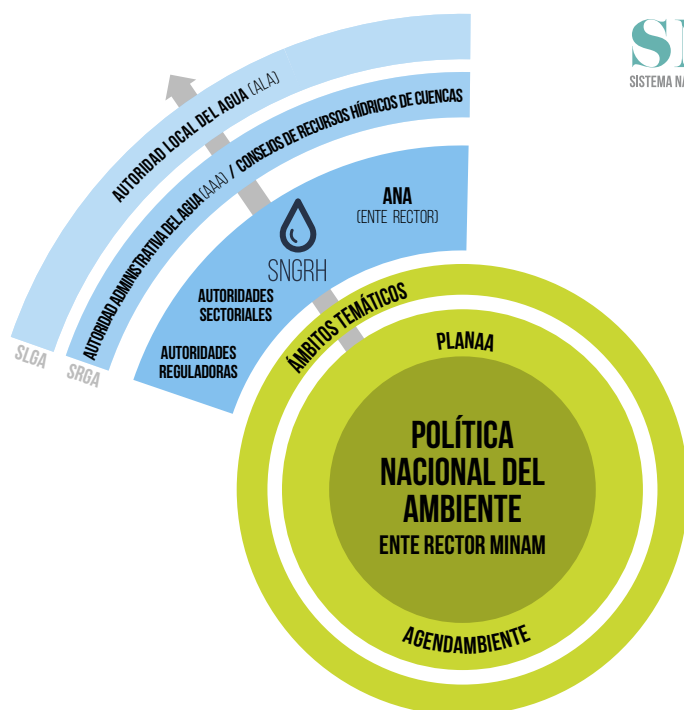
SI
SISTEMA N

AUTORIDAD LOCAL DEL AGUA (ALA)

AUTORIDAD ADMINISTRATIVA DEL AGUA (AAA) / CONSEJOS DE RECURSOS HÍDRICOS DE CUENCAS

ANA
(ENTE RECTOR)

SNGRH

AUTORIDADES SECTORIALES

AUTORIDADES REGULADORAS

SLGA

SRGA

ÁMBITOS TEMÁTICOS

PLANAA

POLÍTICA NACIONAL DEL AMBIENTE

ENTE RECTOR MINAM

AGENDAMBIENTE